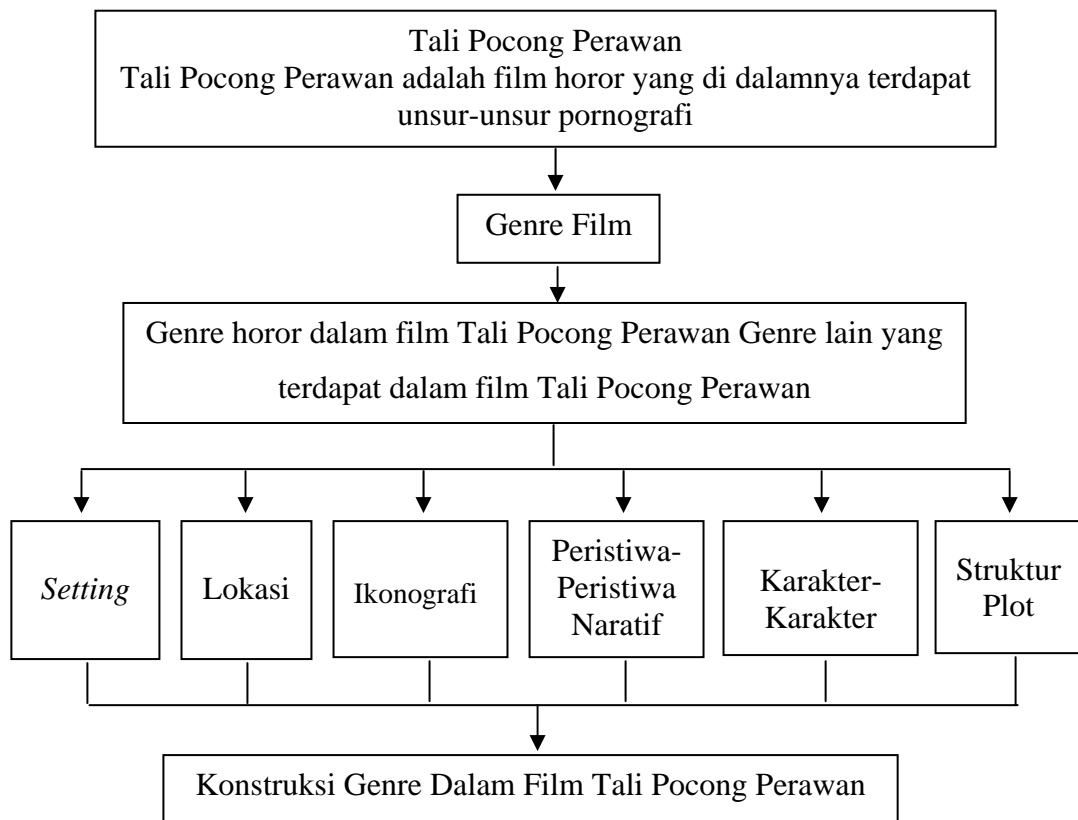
Tali Pocong Perawan
Tali Pocong Perawan adalah film horor yang di dalamnya terdapat unsur-unsur pornografi

Genre Film

Genre horor dalam film Tali Pocong Perawan Genre lain yang terdapat dalam film Tali Pocong Perawan

*Setting*

Lokasi

Ikonografi

Peristiwa-Peristiwa Naratif

Karakter-Karakter

Struktur Plot

Konstruksi Genre Dalam Film Tali Pocong Perawan